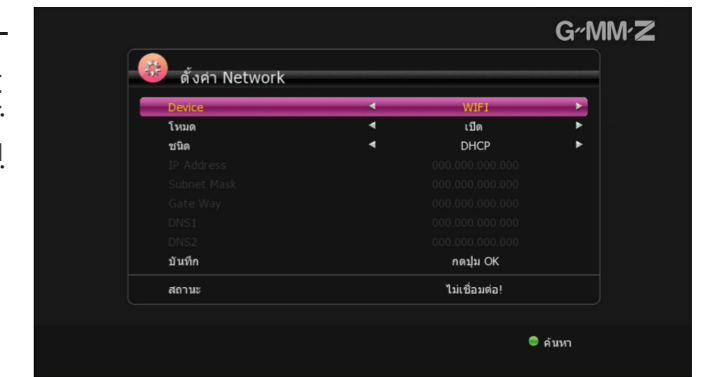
G~MM~Z

ตั้งค่า Network

| | | | |
|---|---|---|---|
| Device | ◄ | WIFI | ► |
| โหมด | ◄ | เปิด | ► |
| ชนิด | ◄ | DHCP | ► |
| IP Address | | 000.000.000.000 | |
| Subnet Mask | | 000.000.000.000 | |
| Gate Way | | 000.000.000.000 | |
| DNS1 | | 000.000.000.000 | |
| DNS2 | | 000.000.000.000 | |
| บันทึก | | กดปุ่ม OK | |
| สถานะ | | ไม่เชื่อมต่อ! | |

ค้นหา